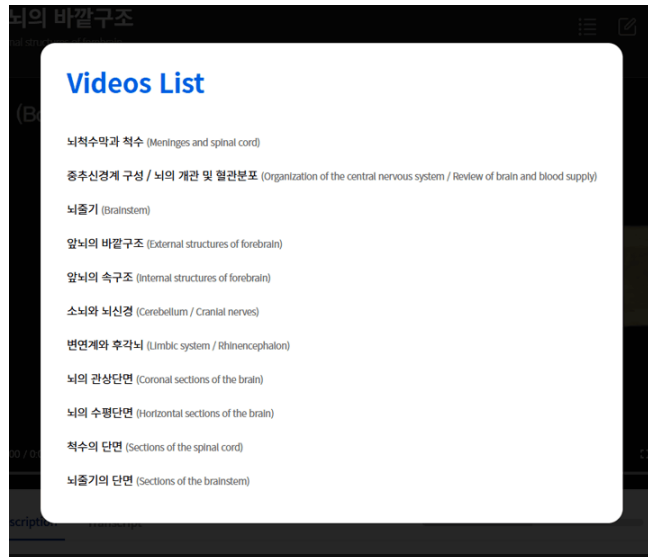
뇌의 바깥구조
nal structures of forebrain

(Bo

Videos List

뇌척수막과 척수 (Meninges and spinal cord)

중추신경계 구성 / 뇌의 개관 및 혈관분포 (Organization of the central nervous system / Review of brain and blood supply)

뇌줄기 (Brainstem)

앞뇌의 바깥구조 (External structures of forebrain)

앞뇌의 속구조 (Internal structures of forebrain)

소뇌와 뇌신경 (Cerebellum / Cranial nerves)

변연계와 후각뇌 (Limbic system / Rhinencephalon)

뇌의 관상단면 (Coronal sections of the brain)

뇌의 수평단면 (Horizontal sections of the brain)

척수의 단면 (Sections of the spinal cord)

뇌줄기의 단면 (Sections of the brainstem)

00 / 0

scription

Transcript